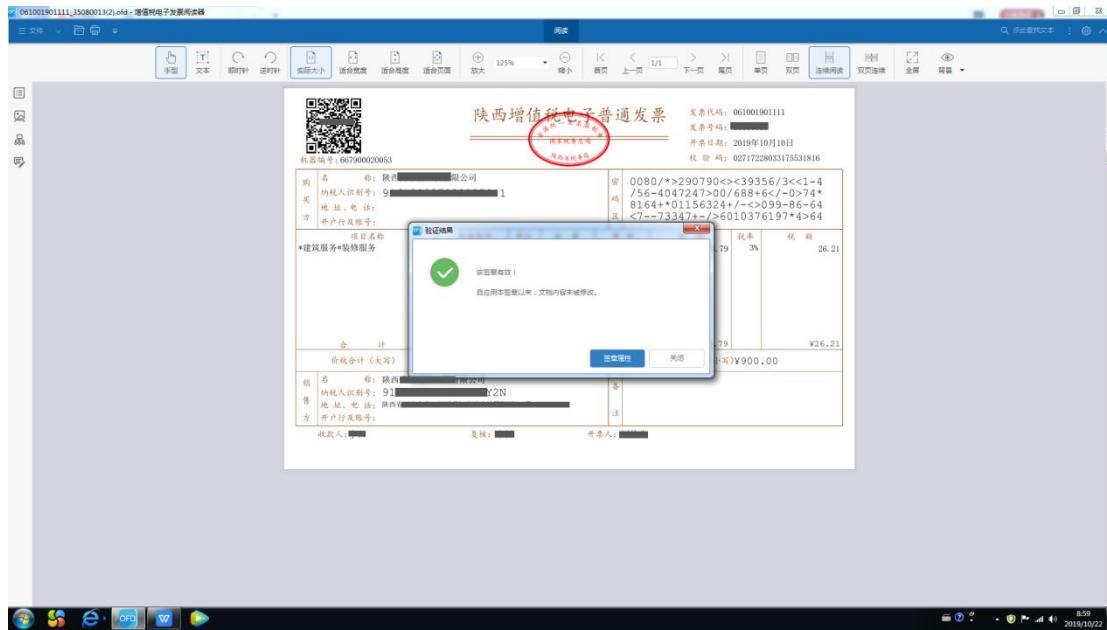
061001901111_35080013(2).ofd - 增值税电子发票阅读器

三 文件

阅读

Q 点此查找文本

手型 文本 顺时针 逆时针 实际大小 适合宽度 适合高度 适合页面 放大 125% 缩小 首页 上一页 1/1 下一页 尾页 单页 双页 连续阅读 双页连续 全屏 背景

陕西增值税电子普通发票

机器编号：667900020053

发票代码：061001901111
发票号码：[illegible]
开票日期：2019年10月10日
校 验 码：02717228033175531816

购买方
名 称：陕西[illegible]限公司
纳税人识别号：9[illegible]1
地 址、电 话：
开户行及账号：

密码区
0080/*>290790<><39356/3<<1-4
/56-4047247>00/688+6</-0>74*
8164+*01156324+/-<>099-86-64
<7--73347+-/>6010376197*4>64

项目名称
*建筑服务*装修服务

税率
3%

税 额
26.21

.79

合 计
.79
¥26.21

价税合计（大写）
(小写)¥900.00

销售方
名 称：陕西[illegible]
纳税人识别号：91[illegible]Y2N
地 址、电 话：陕西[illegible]
开户行及账号：

备注

收款人：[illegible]
复核：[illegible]
开票人：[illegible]

验证结果

该签章有效！

自应用本签章以来，文档内容未被修改。

签章属性
关闭

8:59
2019/10/22